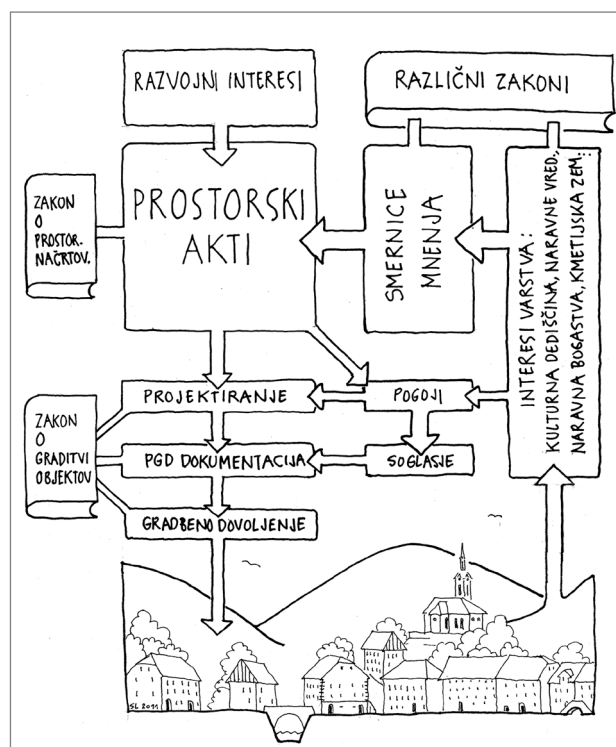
RAZVOJNI INTERESI

RAZLIČNI ZAKONI

ZAKON O PROSTOR. NAČRTOV.

PROSTORSKI AKTI

SMERNICE MNENJA

INTERESI VARSTVA: KULTURNA DEDIŠČINA, NARAVNE VRED., NARAVNA BOGASTVA, KMETIJSKA ZEM.

ZAKON O GRADITVI OBJEKTOV

PROJEKTIRANJE

POGOJI

PGD DOKUMENTACIJA

SOGLASJE

GRADBENO DOVOLJENJE

SL 2011